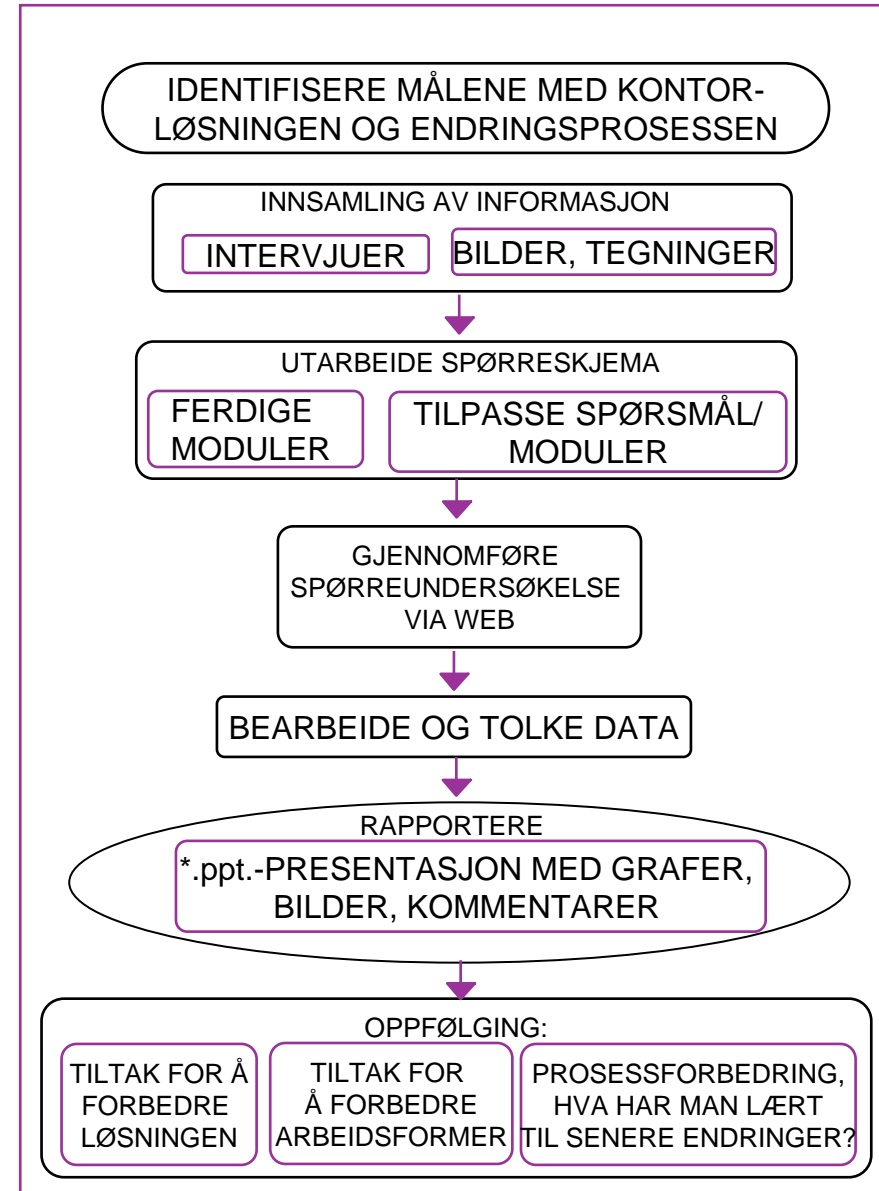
IDENTIFISERE MÅLENE MED KONTORLØSNINGEN OG ENDRINGSPROSESSEN

INNSAMLING AV INFORMASJON

INTERVJUER

BILDER, TEGNINGER

UTARBEIDE SPØRRESKJEMA

FERDIGE MODULER

TILPASSE SPØRSMÅL/ MODULER

GJENNOMFØRE SPØRREUNDERSØKELSE VIA WEB

BEARBEIDE OG TOLKE DATA

RAPPORTERE

*.ppt.-PRESENTASJON MED GRAFER, BILDER, KOMMENTARER

OPPFØLGING:

TILTAK FOR Å FORBEDRE LØSNINGEN

TILTAK FOR Å FORBEDRE ARBEIDSFORMER

PROSESSFORBEDRING, HVA HAR MAN LÆRT TIL SENERE ENDRINGER?